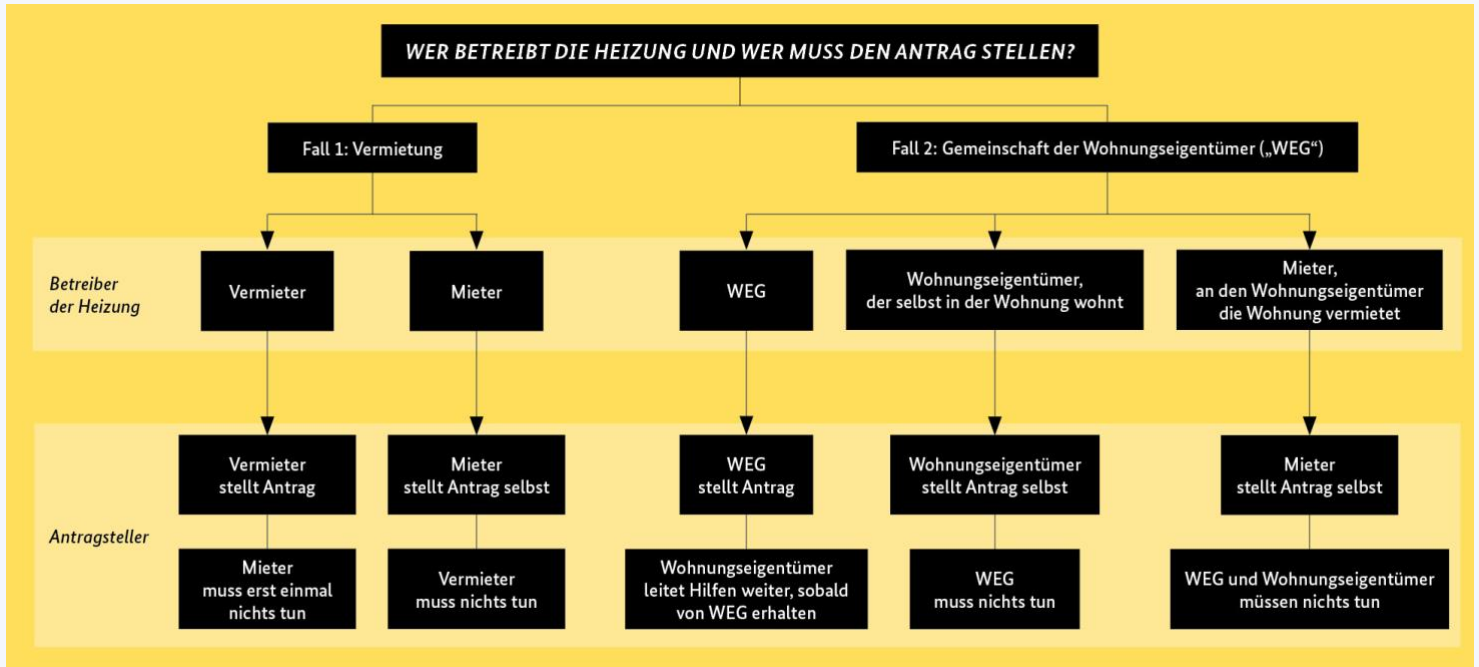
WER BETREIBT DIE HEIZUNG UND WER MUSS DEN ANTRAG STELLEN?

Fall 1: Vermietung

Fall 2: Gemeinschaft der Wohnungseigentümer („WEG“)

Betreiber der Heizung

Vermieter

Mieter

WEG

Wohnungseigentümer, der selbst in der Wohnung wohnt

Mieter, an den Wohnungseigentümer die Wohnung vermietet

Antragsteller

Vermieter stellt Antrag

Mieter muss erst einmal nichts tun

Mieter stellt Antrag selbst

Vermieter muss nichts tun

WEG stellt Antrag

Wohnungseigentümer leitet Hilfen weiter, sobald von WEG erhalten

Wohnungseigentümer stellt Antrag selbst

WEG muss nichts tun

Mieter stellt Antrag selbst

WEG und Wohnungseigentümer müssen nichts tun